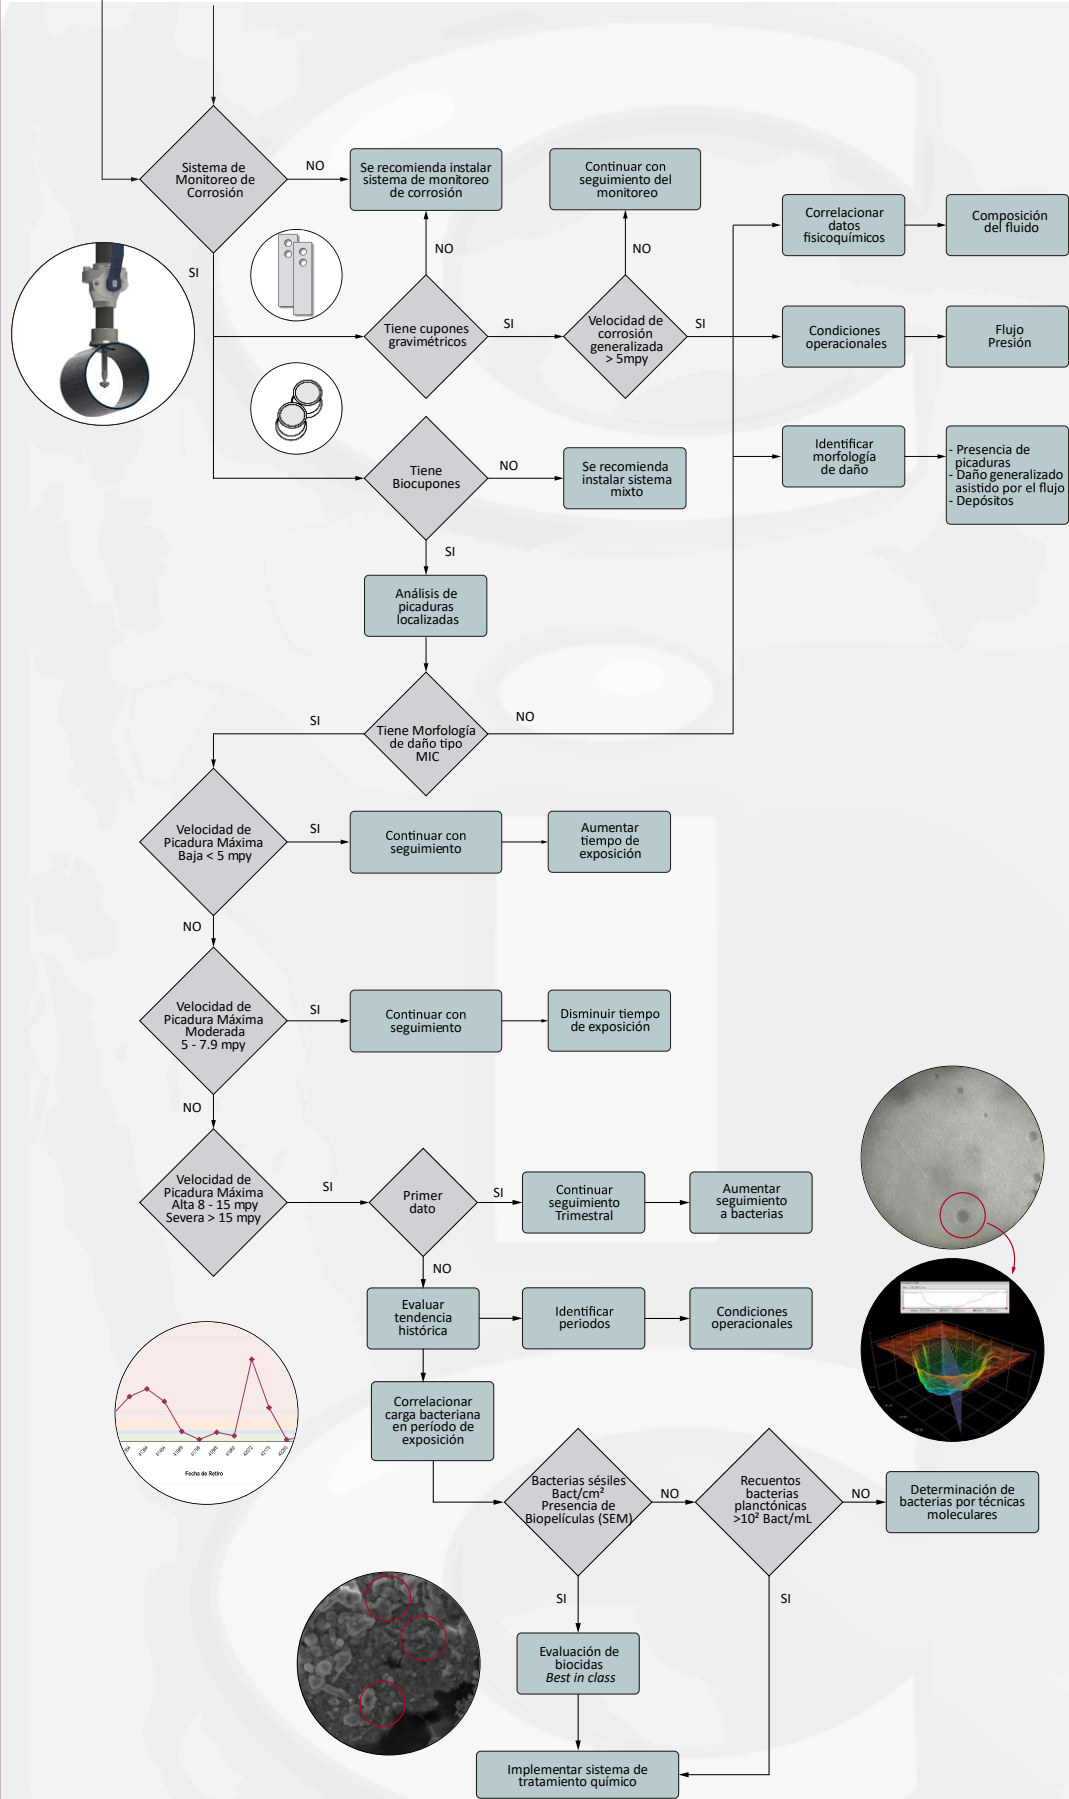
Sistema de Monitoreo de Corrosión

NO

Se recomienda instalar sistema de monitoreo de corrosión

Continuar con seguimiento del monitoreo

SI

NO

NO

Tiene cupones gravimétricos

SI

Velocidad de corrosión generalizada > 5mpy

SI

Correlacionar datos fisicoquímicos

Composición del fluido

Condiciones operacionales

Flujo Presión

Tiene Biocupones

NO

Se recomienda instalar sistema mixto

Identificar morfología de daño

- Presencia de picaduras
- Daño generalizado asistido por el flujo
- Depósitos

SI

Análisis de picaduras localizadas

SI

Tiene Morfología de daño tipo MIC

NO

Velocidad de Picadura Máxima Baja < 5 mpy

SI

Continuar con seguimiento

Aumentar tiempo de exposición

NO

Velocidad de Picadura Máxima Moderada 5 - 7.9 mpy

SI

Continuar con seguimiento

Disminuir tiempo de exposición

NO

Velocidad de Picadura Máxima Alta 8 - 15 mpy Severa > 15 mpy

SI

Primer dato

SI

Continuar seguimiento Trimestral

Aumentar seguimiento a bacterias

NO

Evaluar tendencia histórica

Identificar periodos

Condiciones operacionales

Fecha de Retiro

Correlacionar carga bacteriana en periodo de exposición

Bacterias sésiles Bact/cm² Presencia de Biopelículas (SEM)

NO

Recuentos bacterias planctónicas >10² Bact/mL

NO

Determinación de bacterias por técnicas moleculares

SI

SI

Evaluación de biocidas *Best in class*

Implementar sistema de tratamiento químico